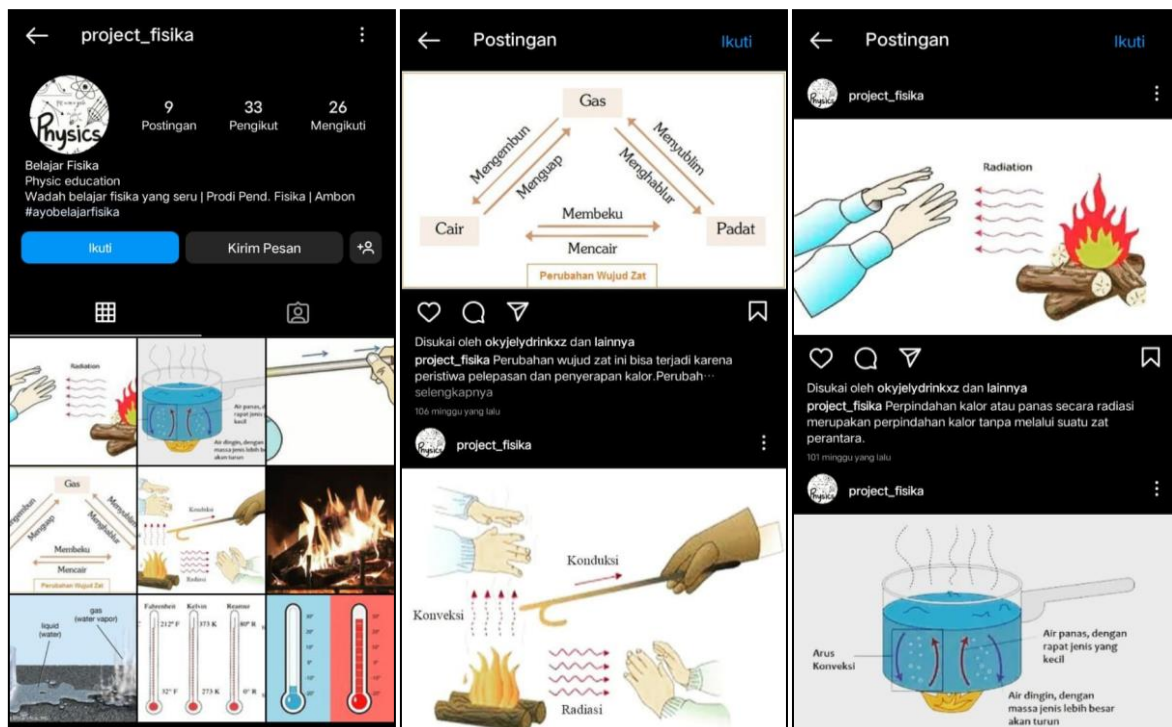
project_fisika

Physics

9 Postingan
33 Pengikut
26 Mengikuti

Belajar Fisika
Physic education
Wadah belajar fisika yang seru | Prodi Pend. Fisika | Ambon
#ayobelajarfisika

Ikuti
Kirim Pesan

Radiation

Air panas, dengan rapat jenis yang kecil

Air dingin, dengan massa jenis lebih besar akan turun

Gas
Mengembun
Menguap
Menyublim
Menghablur
Membeku
Mencair
Perubahan Wujud Zat

Konduksi
Radiasi

liquid (water)
gas (water vapor)

Fahrenheit
Kelvin
Reamur
212° F
373 K
80° R
32° F
273 K
0° R

Postingan
Ikuti

Gas
Mengembun
Menguap
Menyublim
Menghablur
Cair
Membeku
Mencair
Padat
Perubahan Wujud Zat

Disukai oleh okyjelydrinkxz dan lainnya
project_fisika Perubahan wujud zat ini bisa terjadi karena peristiwa pelepasan dan penyerapan kalor.Perubah··· selengkapnya
106 minggu yang lalu

project_fisika

Konduksi
Konveksi
Radiasi

Postingan
Ikuti

project_fisika

Radiation

Disukai oleh okyjelydrinkxz dan lainnya
project_fisika Perpindahan kalor atau panas secara radiasi merupakan perpindahan kalor tanpa melalui suatu zat perantara.
101 minggu yang lalu

project_fisika

Arus Konveksi
Air panas, dengan rapat jenis yang kecil
Air dingin, dengan massa jenis lebih besar akan turun